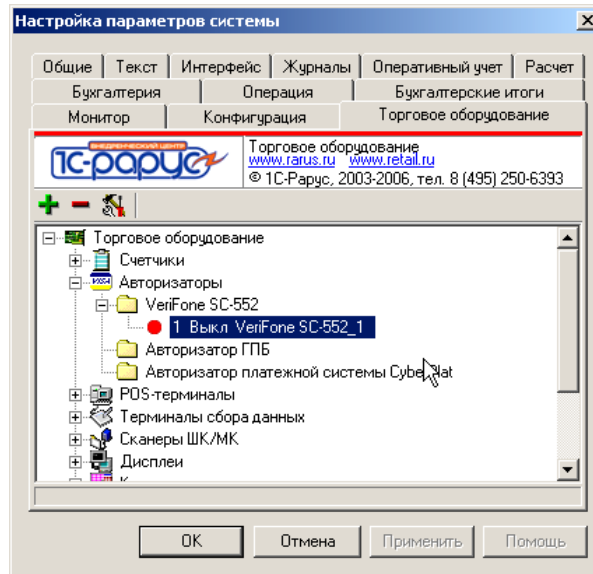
Настройка параметров системы

Общие | Текст | Интерфейс | Журналы | Оперативный учет | Расчет
Бухгалтерия | Операция | Бухгалтерские итоги
Монитор | Конфигурация | Торговое оборудование

ВНЕДРЕНЧЕСКИЙ ЦЕНТР 1С-Рарус

Торговое оборудование
www.rarus.ru www.retail.ru
© 1С-Рарус, 2003-2006, тел. 8 (495) 250-6393

Торговое оборудование
Счетчики
Авторизаторы
VeriFone SC-552
1 Выкл VeriFone SC-552_1
Авторизатор ГПБ
Авторизатор платежной системы Cyber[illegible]lat
POS-терминалы
Терминалы сбора данных
Сканеры ШК/МК
Дисплеи
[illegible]

OK | Отмена | Применить | Помощь